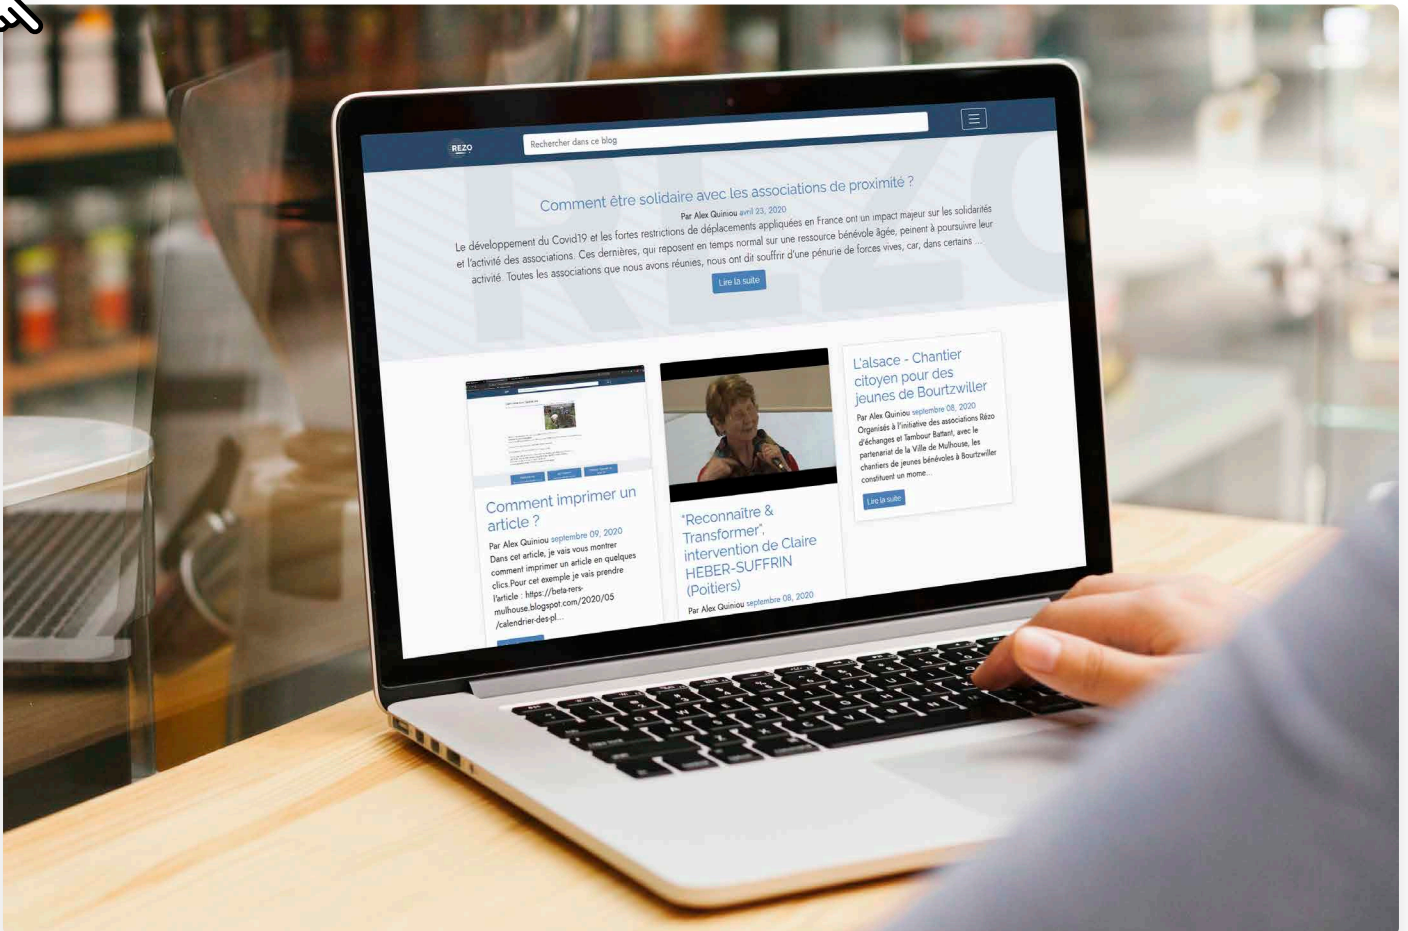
REZO

Rechercher dans ce blog

Comment être solidaire avec les associations de proximité ?

Par Alex Quiniou avril 23, 2020

Le développement du Covid19 et les fortes restrictions de déplacements appliquées en France ont un impact majeur sur les solidarités et l'activité des associations. Ces dernières, qui reposent en temps normal sur une ressource bénévole âgée, peinent à poursuivre leur activité. Toutes les associations que nous avons réunies, nous ont dit souffrir d'une pénurie de forces vives, car, dans certains ...

Lire la suite

Comment imprimer un article ?

Par Alex Quiniou septembre 09, 2020

Dans cet article, je vais vous montrer comment imprimer un article en quelques clics.Pour cet exemple je vais prendre l'article : https://beta-rers-mulhouse.blogspot.com/2020/05/calendrier-des-pl...

"Reconnaitre & Transformer", intervention de Claire HEBER-SUFFRIN (Poitiers)

Par Alex Quiniou septembre 08, 2020

L'alsace - Chantier citoyen pour des jeunes de Bourtzwiller

Par Alex Quiniou septembre 08, 2020

Organisés à l'initiative des associations Rézo d'échanges et Tambour Battant, avec le partenariat de la Ville de Mulhouse, les chantiers de jeunes bénévoles à Bourtzwiller constituent un mome...

Lire la suite